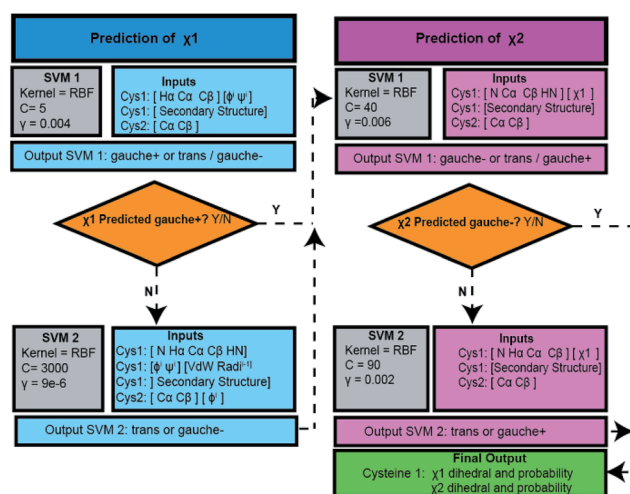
Prediction of χ1

SVM 1
Kernel = RBF
C= 5
γ = 0.004

Inputs
Cys1: [ Hα Cα Cβ ] [ϕ' ψ']
Cys1: [ Secondary Structure]
Cys2: [ Cα Cβ ]

Output SVM 1: gauche+ or trans / gauche-

χ1 Predicted gauche+? Y/N

Y

N

SVM 2
Kernel = RBF
C= 3000
γ = 9e-6

Inputs
Cys1: [ N Hα Cα Cβ HN]
Cys1: [ϕ' ψ'] [VdW Radi$^{i-1}$]
Cys1: [ Secondary Structure]
Cys2: [ Cα Cβ ] [ ϕ' ]

Output SVM 2: trans or gauche-

Prediction of χ2

SVM 1
Kernel = RBF
C= 40
γ =0.006

Inputs
Cys1: [ N Cα Cβ HN ] [ χ1 ]
Cys1: [Secondary Structure]
Cys2: [ Cα Cβ ]

Output SVM 1: gauche- or trans / gauche+

χ2 Predicted gauche-? Y/N

Y

N

SVM 2
Kernel = RBF
C= 90
γ = 0.002

Inputs
Cys1: [ N Hα Cα Cβ ] [ χ1 ]
Cys1: [Secondary Structure]
Cys2: [ Cα Cβ ]

Output SVM 2: trans or gauche+

Final Output
Cysteine 1: χ1 dihedral and probability
χ2 dihedral and probability